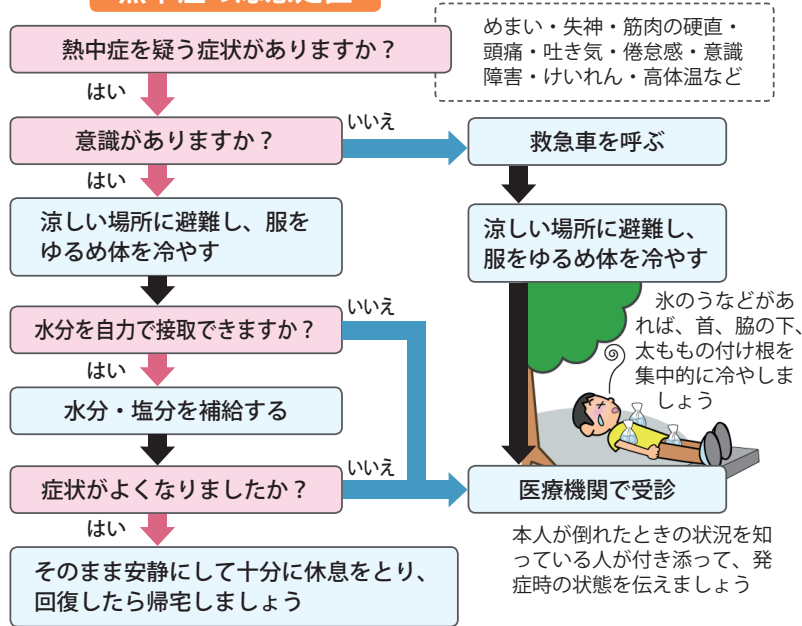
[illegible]

めまい・失神・筋肉の硬直・頭痛・吐き気・倦怠感・意識障害・けいれん・高体温など

熱中症を疑う症状がありますか？

はい

意識がありますか？

いいえ

救急車を呼ぶ

はい

涼しい場所に避難し、服をゆるめ体を冷やす

涼しい場所に避難し、服をゆるめ体を冷やす

水分を自力で接取できますか？

いいえ

氷のうなどがあれば、首、脇の下、太ももの付け根を集中的に冷やしましょう

はい

水分・塩分を補給する

症状がよくなりましたか？

いいえ

医療機関で受診

はい

本人が倒れたときの状況を知っている人が付き添って、発症時の状態を伝えましょう

そのまま安静にして十分に休息をとり、回復したら帰宅しましょう